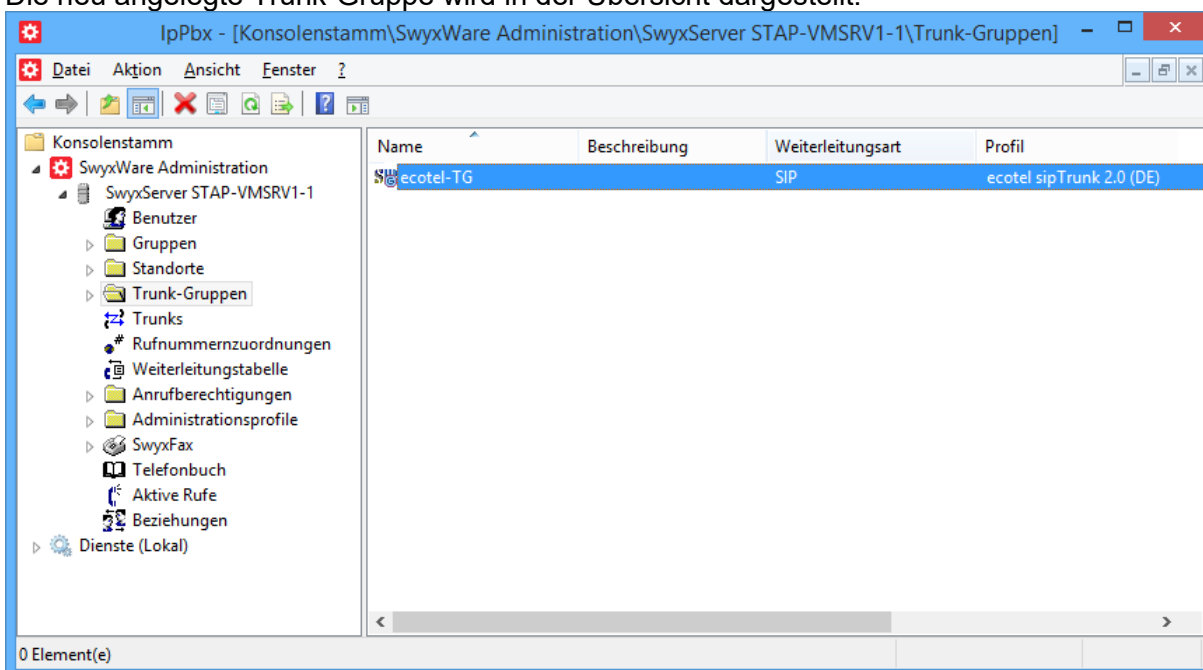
IpPbx - [Konsolenstamm\SwyxWare Administration\SwyxServer STAP-VMSRV1-1\Trunk-Gruppen]

Datei Aktion Ansicht Fenster ?

Konsolenstamm
SwyxWare Administration
SwyxServer STAP-VMSRV1-1
Benutzer
Gruppen
Standorte
Trunk-Gruppen
Trunks
Rufnummernzuordnungen
Weiterleitungstabelle
Anrufberechtigungen
Administrationsprofile
SwyxFax
Telefonbuch
Aktive Rufe
Beziehungen
Dienste (Lokal)

| Name | Beschreibung | Weiterleitungsart | Profil |
|---|---|---|---|
| ecotel-TG | | SIP | ecotel sipTrunk 2.0 (DE) |

0 Element(e)